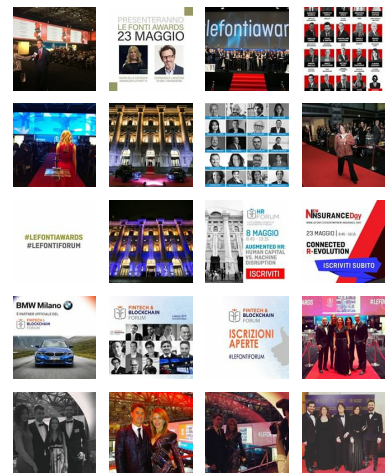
PRESENTERANNO
LE FONTI AWARDS
23 MAGGIO

lefontiawards

#LEFONTIAWARDS
#LEFONTIFORUM

HR FORUM
8 MAGGIO
AUGMENTED HR:
HUMAN CAPITAL
VS. MACHINE
DISRUPTION
ISCRIVITI

InsuranceDay
23 MAGGIO
CONNECTED
R-EVOLUTION
ISCRIVITI SUBITO

BMW Milano
È PARTNER UFFICIALE DEL
FINTECH & BLOCKCHAIN FORUM

FINTECH & BLOCKCHAIN FORUM

FINTECH & BLOCKCHAIN FORUM
ISCRIZIONI APERTE
#LEFONTIFORUM